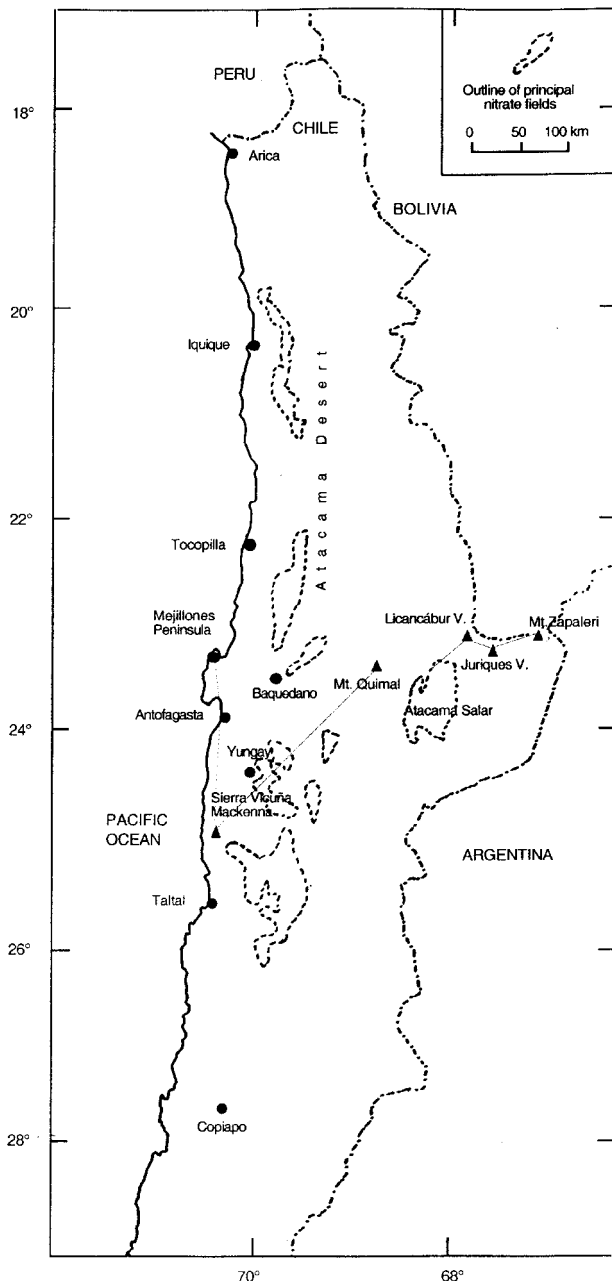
Outline of principal nitrate fields
0 50 100 km

PERU
CHILE
BOLIVIA
18°
Arica
20°
Iquique
Atacama Desert
22°
Tocopilla
Mejillones Peninsula
Licancábur V.
Mt Zapaleri
Juriques V.
Mt. Quimal
Baquedano
Atacama Salar
Antofagasta
24°
Yungay
Sierra Vicuña Mackenna
PACIFIC OCEAN
ARGENTINA
Taltal
26°
Copiapo
28°
70°
68°